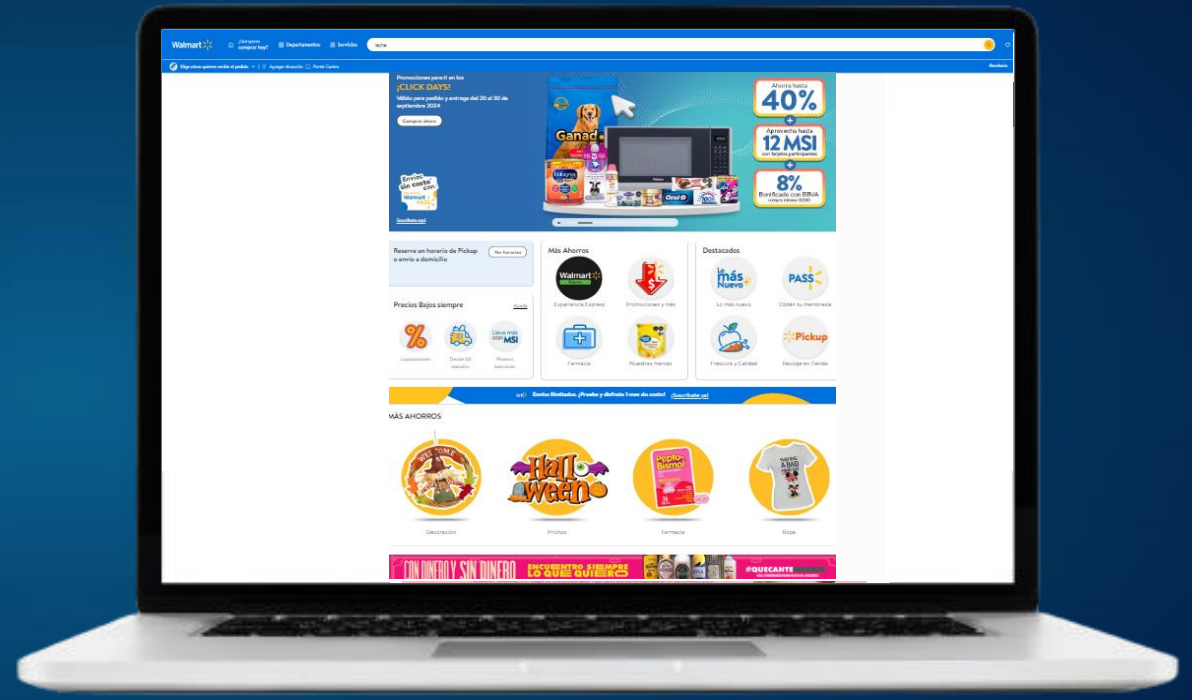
Walmart ¿Qué quieres comprar hoy? Departamentos Servicios leche

Elige cómo quieres recibir el pedido | Agregar dirección | Portal Cantón Resultado

Promociones para ti en los
¡CLICK DAYS!
Válido para pedidos y entrega del 20 al 30 de septiembre 2024

Comprar ahora

Envíos sin costo con Walmart pass

Suscríbete aquí

Ganador

Ahorra hasta 40%
+
Aprovecha hasta 12 MSI con tarjetas participantes
+
8% Bonificado con BBVA compra mínima $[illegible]

Reserva un horario de Pickup o envío a domicilio Ver horarios

Precios Bajos siempre Ayuda

Liquidaciones
Desde $5 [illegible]
Lleva más con MSI Meses sin intereses

Más Ahorros
Walmart Express Experiencia Express
Promociones y más
Farmacia
Nuestras marcas

Destacados
Lo más Nuevo Lo más nuevo
PASS Obtén tu membresía
Frescura y Calidad
Pickup Recoge en tienda

Envíos ilimitados. ¡Prueba y disfruta 1 mes sin costo! ¡Suscríbete ya!

MÁS AHORROS

WELCOME
Decoración
Halloween
Dulces
Pepto-Bismol
Farmacia
HAVING A BAD DAY
Ropa

CON DINERO Y SIN DINERO ENCUENTRO SIEMPRE LO QUE QUIERO #QUECANTE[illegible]